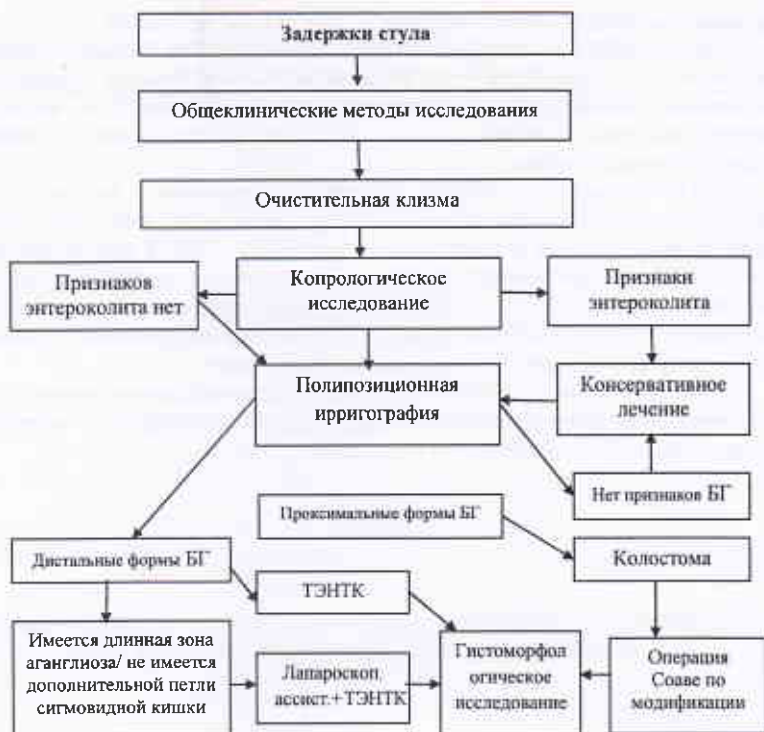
Задержки стула

Общеклинические методы исследования

Очистительная клизма

Признаков энтероколита нет

Копрологическое исследование

Признаки энтероколита

Полипозиционная ирригография

Консервативное лечение

Нет признаков БГ

Проксимальные формы БГ

Дистальные формы БГ

Колостома

ТЭНТК

Имеется длинная зона аганглиоза/ не имеется дополнительной петли сигмовидной кишки

Лапароскоп. ассист.+ТЭНТК

Гистоморфол огическое исследование

Операция Соаве по модификации